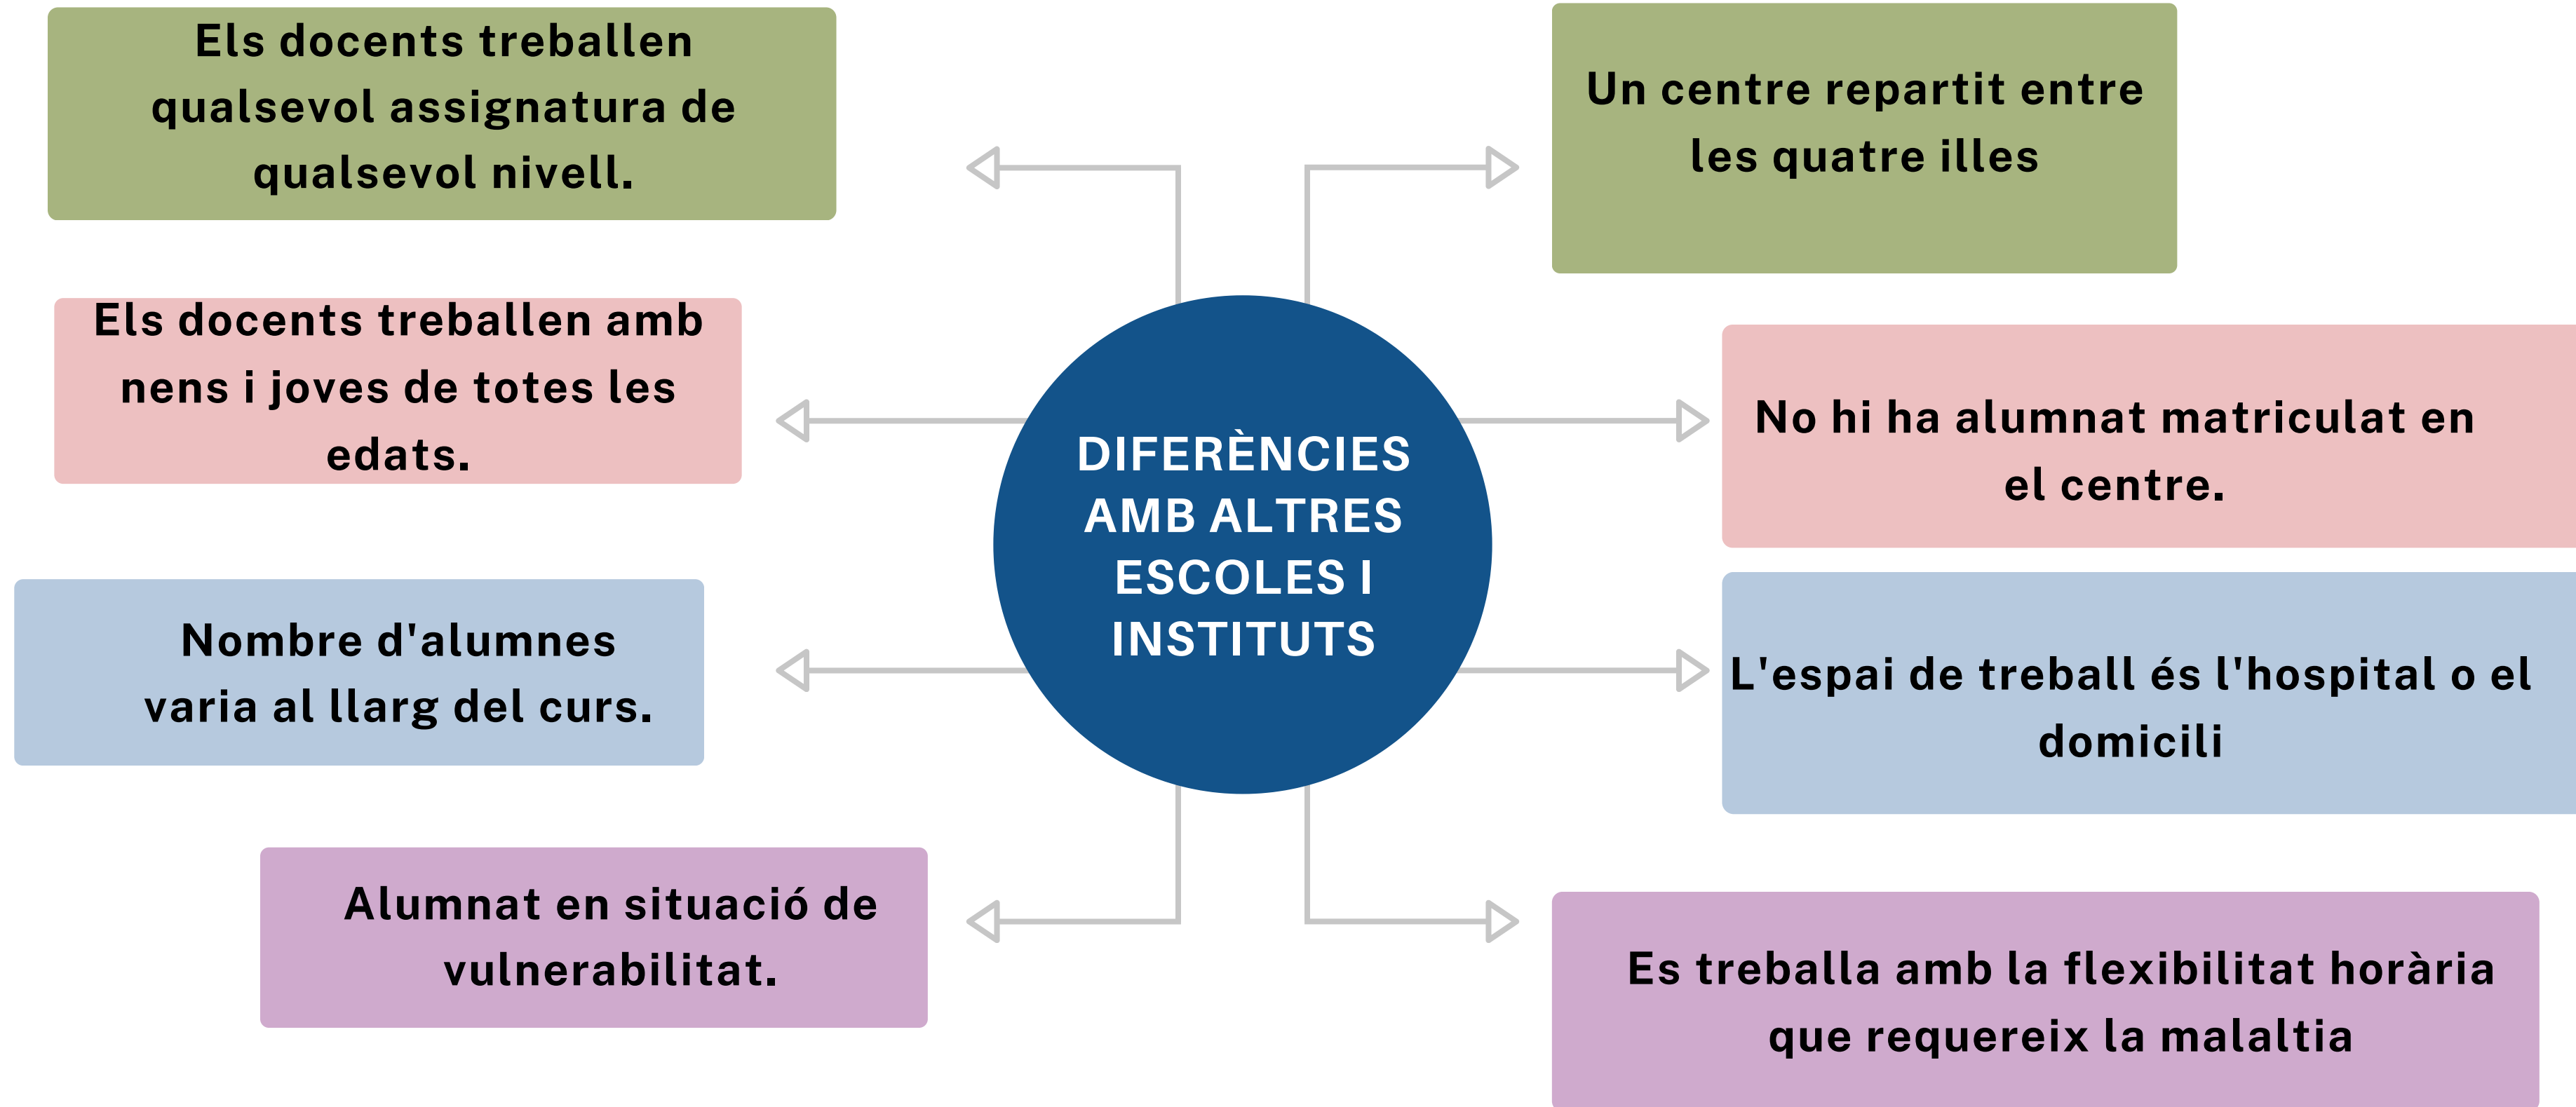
DIFERÈNCIES AMB ALTRES ESCOLES I INSTITUTS

Els docents treballen qualsevol assignatura de qualsevol nivell.

Un centre repartit entre les quatre illes

Els docents treballen amb nens i joves de totes les edats.

No hi ha alumnat matriculat en el centre.

Nombre d'alumnes varia al llarg del curs.

L'espai de treball és l'hospital o el domicili

Alumnat en situació de vulnerabilitat.

Es treballa amb la flexibilitat horària que requereix la malaltia